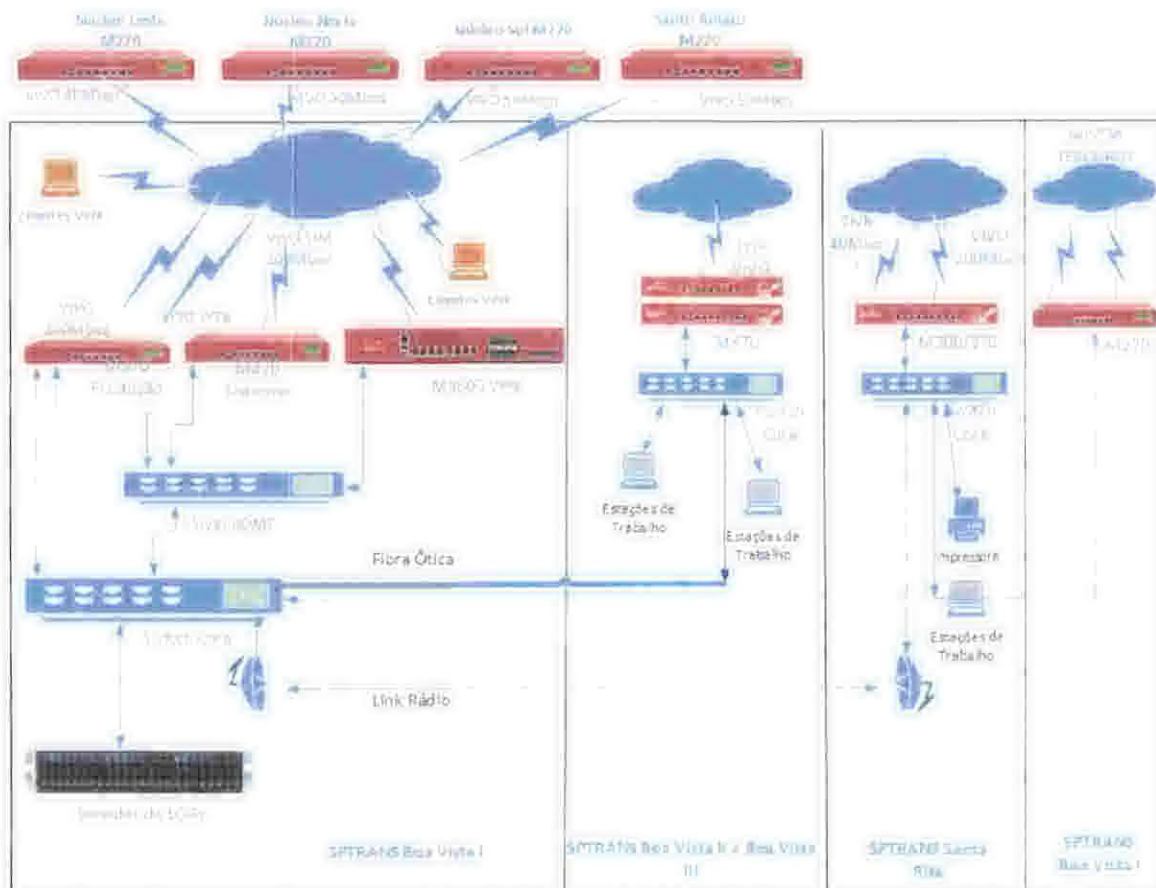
Núcleo Leste M270

Núcleo Norte M270

Núcleo Sul M270

Santo Amaro M270

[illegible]

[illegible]

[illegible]

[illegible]

Clientes VPN

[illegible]

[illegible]

Clientes VPN

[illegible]

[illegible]

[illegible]

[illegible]

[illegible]

VIVO 40Mbps

M470 Produção

M470 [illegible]

M5600 VPN

M470

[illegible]

M300/370

M370

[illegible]

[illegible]

Estações de Trabalho

Estações de Trabalho

Impressora

Estações de Trabalho

Fibra Ótica

Switch Core

Link Rádio

Servidor de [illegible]

SPTRANS Boa Vista I

SPTRANS Boa Vista II e Boa Vista III

SPTRANS Santa Rita

SPTRANS Boa Vista I